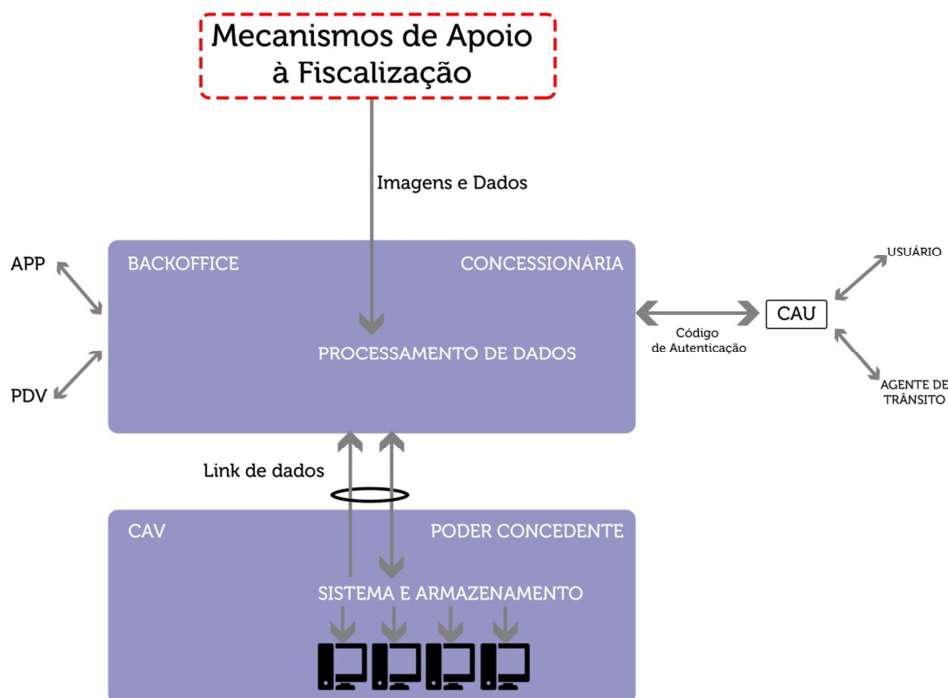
Mecanismos de Apoio à Fiscalização

Imagens e Dados

APP

PDV

BACKOFFICE

CONCESSIONÁRIA

PROCESSAMENTO DE DADOS

Código de Autenticação

CAU

USUÁRIO

AGENTE DE TRÂNSITO

Link de dados

CAV

PODER CONCEDENTE

SISTEMA E ARMAZENAMENTO